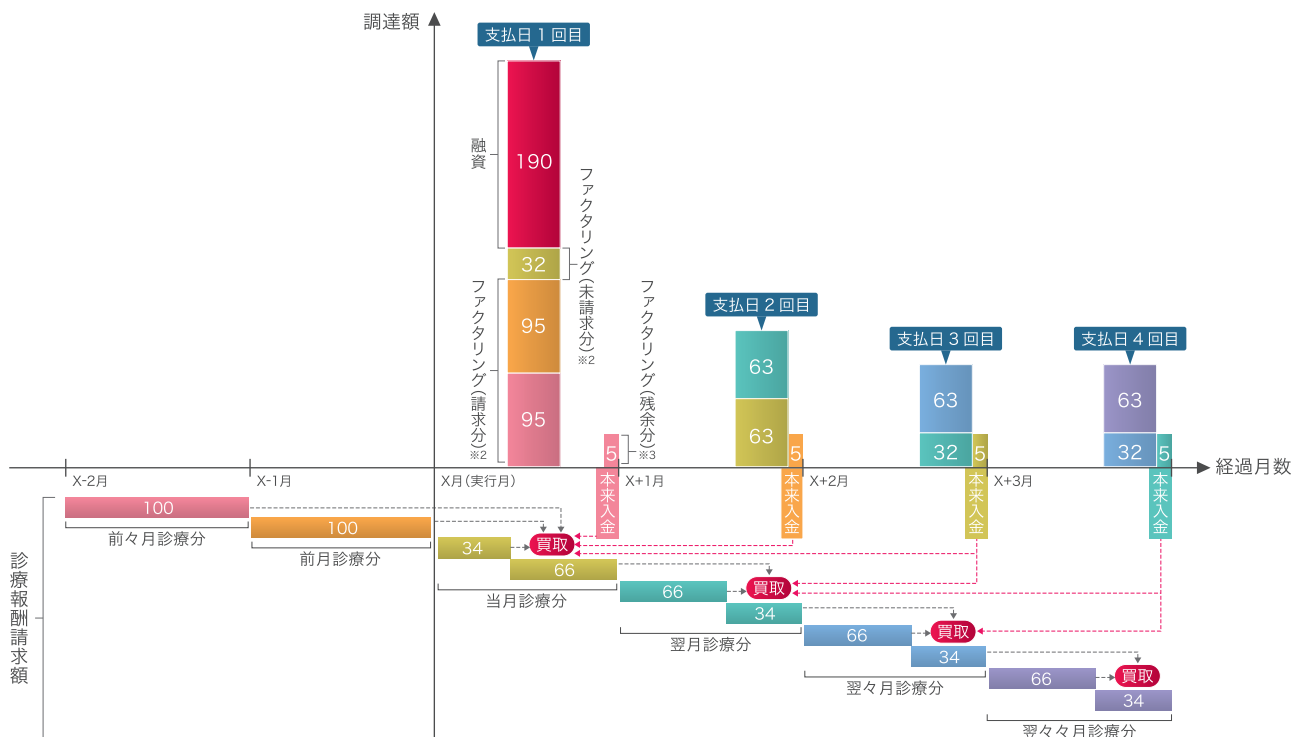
調達額

支払日１回目

融資

190

32

ファクタリング（未請求分）※2

ファクタリング（請求分）※2

95

95

ファクタリング（残余分）※3

5

支払日２回目

63

63

5

支払日３回目

63

32

5

支払日４回目

63

32

5

経過月数

X-2月

X-1月

X月（実行月）

X+1月

X+2月

X+3月

本来入金

本来入金

本来入金

本来入金

診療報酬請求額

100

前々月診療分

100

前月診療分

34

買取

66

当月診療分

66

買取

34

翌月診療分

66

買取

34

翌々月診療分

66

買取

34

翌々々月診療分